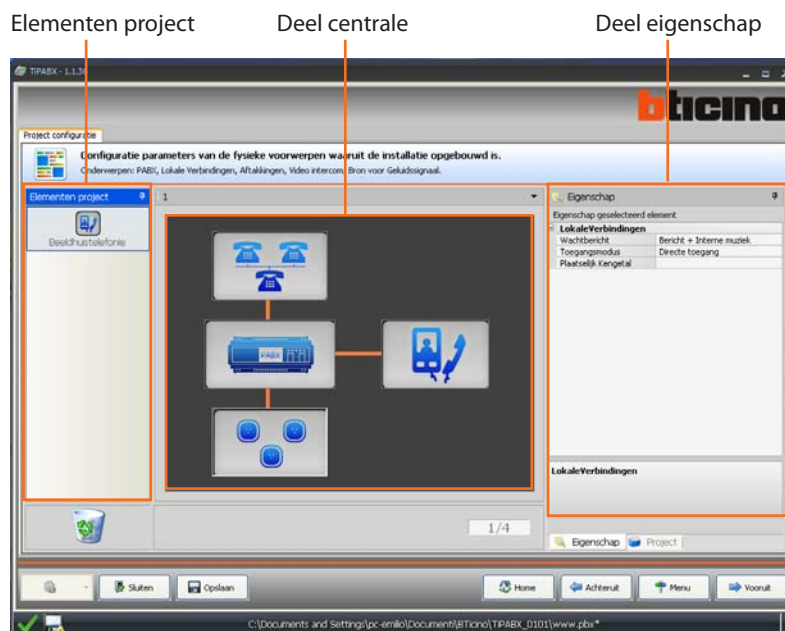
Elementen project

Deel centrale

Deel eigenschap

TiPABX - 1.1.3

bticino

Project configuratie

Configuratie parameters van de fysieke voorwerpen waaruit de installatie opgebouwd is.

Onderwerpen: PABX, Lokale Verbindingen, Aftakkingen, Video intercom, Bron voor Geluidssignaal.

Elementen project

Beeldhuistelefonie

1

PABX

Eigenschap

Eigenschap geselecteerd element

| LokaleVerbindingen | |
|---|---|
| Wachtbericht | Bericht + Interne muziek |
| Toegangsmodus | Directe toegang |
| Plaatselijk Kengetal | |

LokaleVerbindingen

1/4

Eigenschap

Project

Sluiten

Opslaan

Home

Achteruit

Menu

Vooruit

C:\Documents and Settings\pc-emilio\Documenti\BTicino\TiPABX_0101\www.pbx*